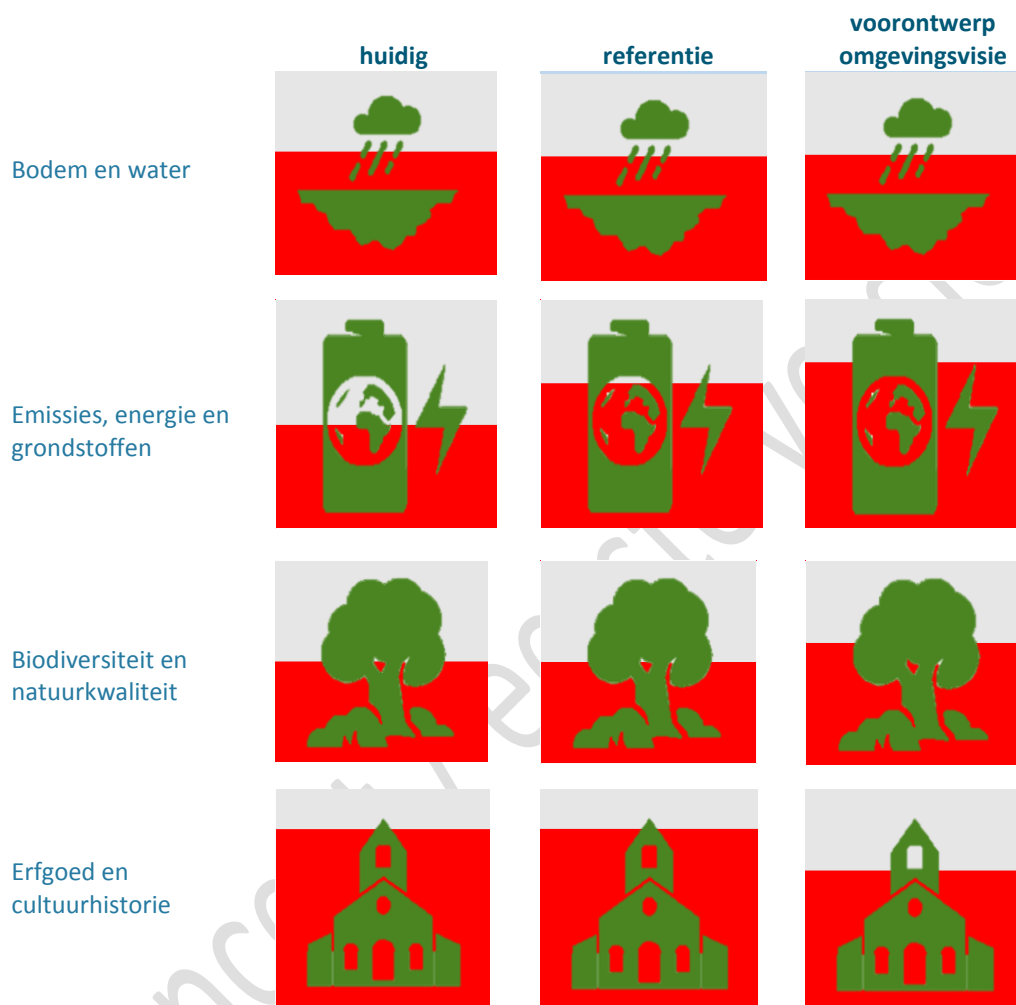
| | huidig | referentie | voorontwerp omgevingsvisie |
|---|---|---|---|
| Bodem en water | | | |
| Emissies, energie en grondstoffen | | | |
| Biodiversiteit en natuurkwaliteit | | | |
| Erfgoed en cultuurhistorie | | | |

concept versie